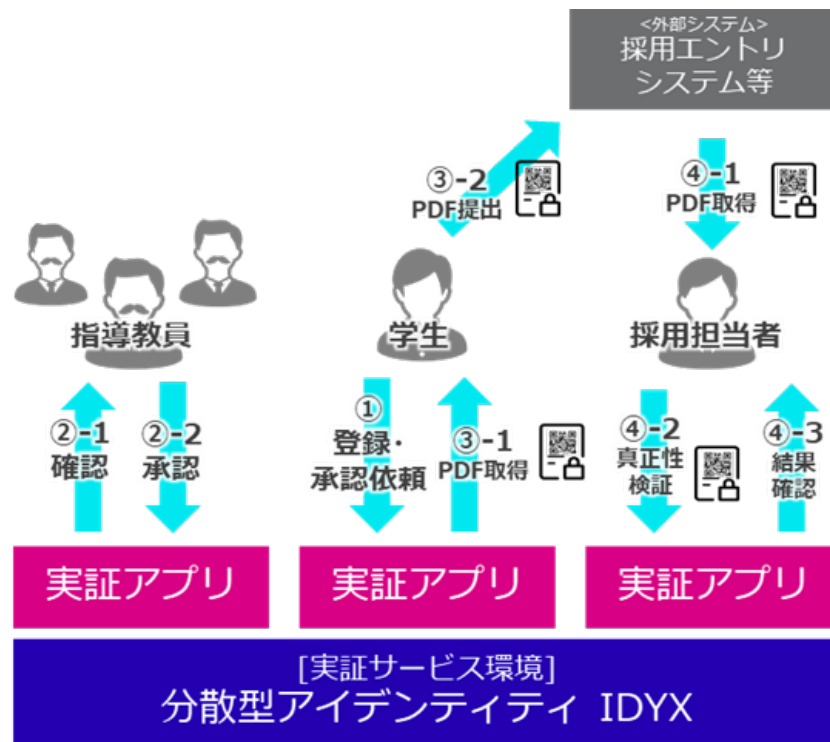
<外部システム>
採用エントリ
システム等

③-2
PDF提出

④-1
PDF取得

指導教員

学生

採用担当者

②-1
確認

②-2
承認

①
登録・
承認依頼

③-1
PDF取得

④-2
真正性
検証

④-3
結果
確認

実証アプリ

実証アプリ

実証アプリ

[実証サービス環境]
分散型アイデンティティ IDYX